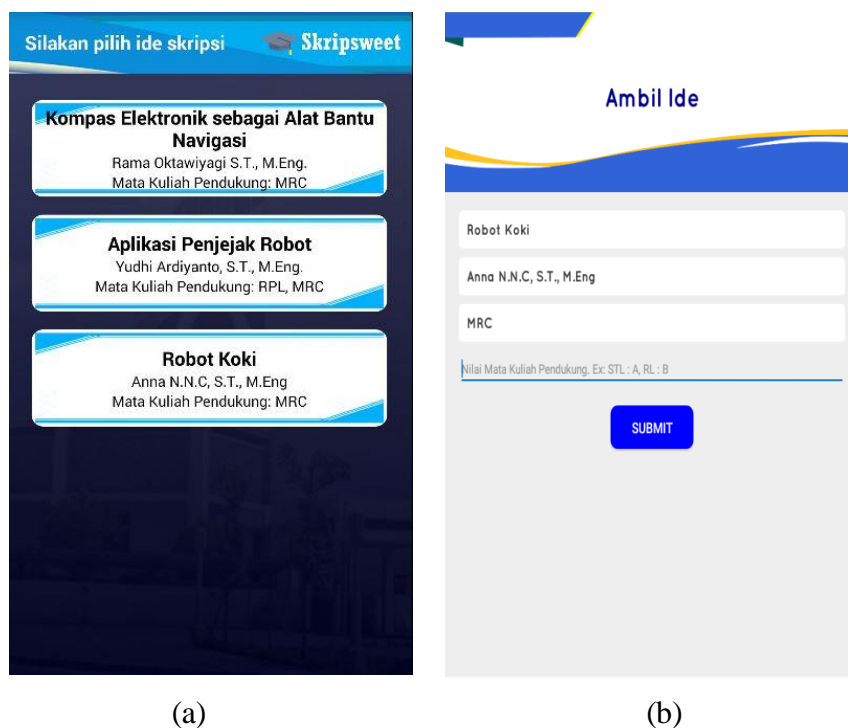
Silakan pilih ide skripsi Skripsweet

Kompas Elektronik sebagai Alat Bantu Navigasi
Rama Oktawiyagi S.T., M.Eng.
Mata Kuliah Pendukung: MRC

Aplikasi Penjejak Robot
Yudhi Ardiyanto, S.T., M.Eng.
Mata Kuliah Pendukung: RPL, MRC

Robot Koki
Anna N.N.C, S.T., M.Eng
Mata Kuliah Pendukung: MRC

(a)

Ambil Ide

Robot Koki

Anna N.N.C, S.T., M.Eng

MRC

Nilai Mata Kuliah Pendukung. Ex: STL : A, RL : B

SUBMIT

(b)